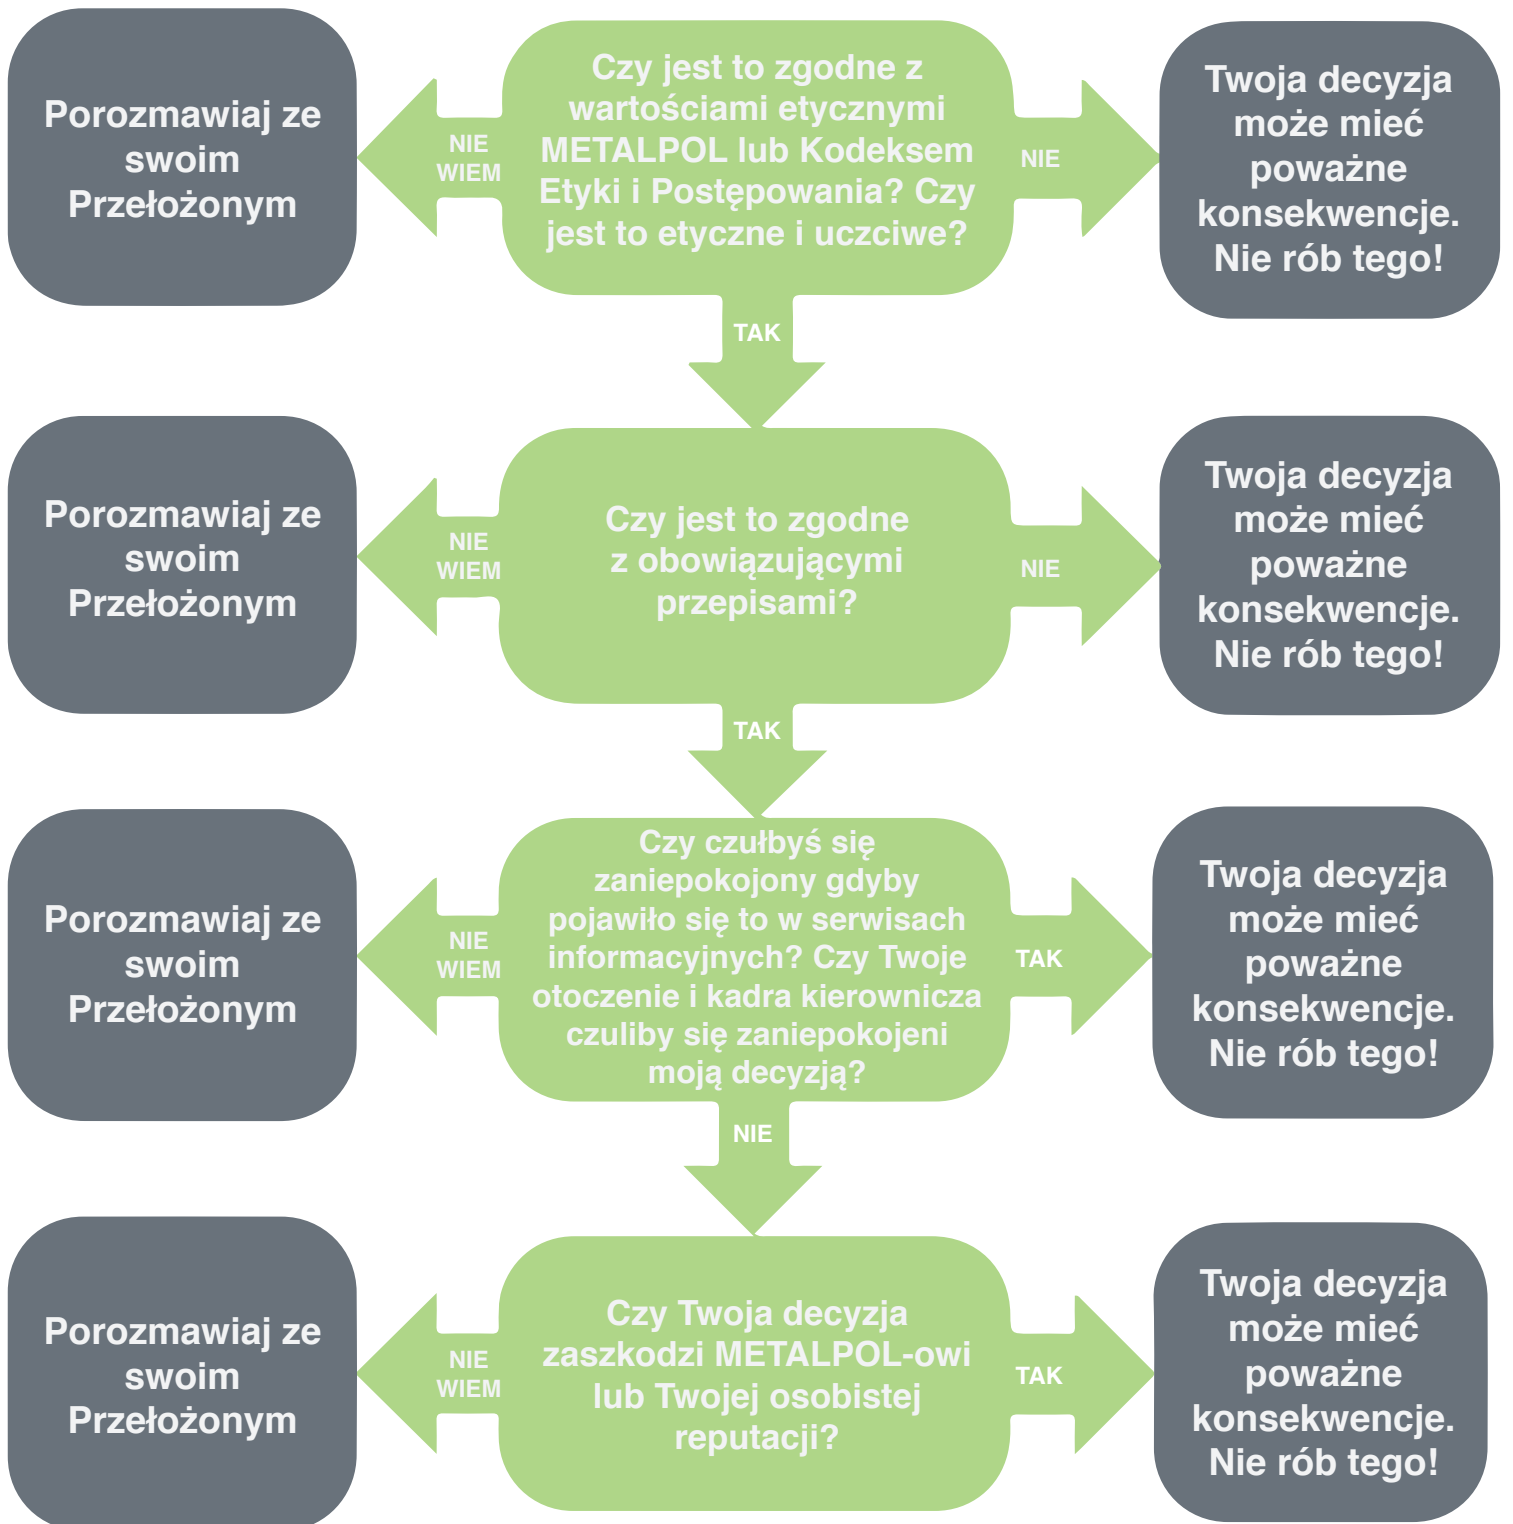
Porozmawiaj ze swoim Przełożonym

NIE WIEM

Czy jest to zgodne z wartościami etycznymi METALPOL lub Kodeksem Etyki i Postępowania? Czy jest to etyczne i uczciwe?

NIE

Twoja decyzja może mieć poważne konsekwencje. Nie rób tego!

TAK

Porozmawiaj ze swoim Przełożonym

NIE WIEM

Czy jest to zgodne z obowiązującymi przepisami?

NIE

Twoja decyzja może mieć poważne konsekwencje. Nie rób tego!

TAK

Porozmawiaj ze swoim Przełożonym

NIE WIEM

Czy czułbyś się zaniepokojony gdyby pojawiło się to w serwisach informacyjnych? Czy Twoje otoczenie i kadra kierownicza czuliby się zaniepokojeni moją decyzją?

TAK

Twoja decyzja może mieć poważne konsekwencje. Nie rób tego!

NIE

Porozmawiaj ze swoim Przełożonym

NIE WIEM

Czy Twoja decyzja zaszkodzi METALPOL-owi lub Twojej osobistej reputacji?

TAK

Twoja decyzja może mieć poważne konsekwencje. Nie rób tego!